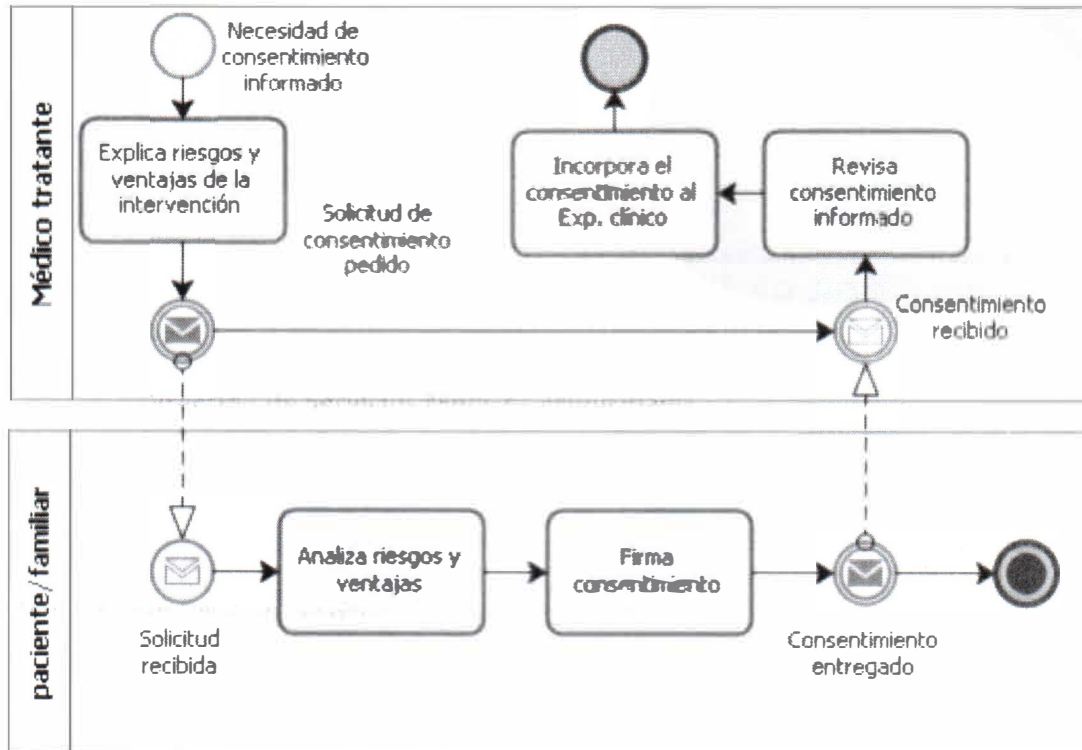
Médico tratante

Necesidad de consentimiento informado

Explica riesgos y ventajas de la intervención

Solicitud de consentimiento pedido

Incorpora el consentimiento al Exp. clínico

Revisa consentimiento informado

Consentimiento recibido

paciente/familiar

Solicitud recibida

Analiza riesgos y ventajas

Firma consentimiento

Consentimiento entregado